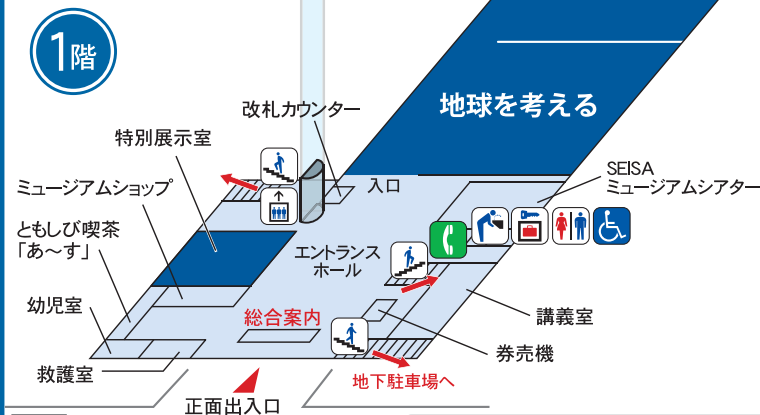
1階

地球を考える

改札カウンター

特別展示室

ミュージアムショップ

ともしび喫茶
「あ～す」

幼児室

救護室

入口

エントランス
ホール

SEISA
ミュージアムシアター

総合案内

講義室

券売機

地下駐車場へ

正面出入口